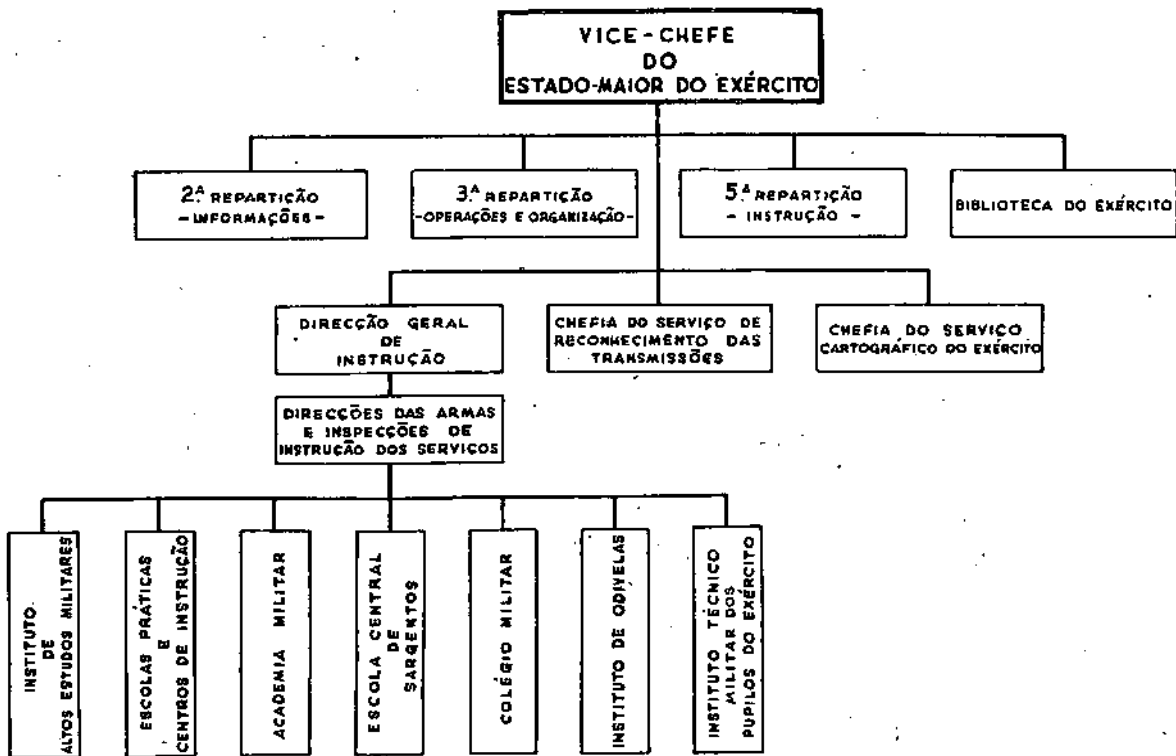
VICE-CHEFE DO ESTADO-MAIOR DO EXÉRCITO

2.ª REPARTIÇÃO - INFORMAÇÕES -

3.ª REPARTIÇÃO - OPERAÇÕES E ORGANIZAÇÃO -

5.ª REPARTIÇÃO - INSTRUÇÃO -

BIBLIOTECA DO EXÉRCITO

DIRECÇÃO GERAL DE INSTRUÇÃO

CHEFIA DO SERVIÇO DE RECONHECIMENTO DAS TRANSMISSÕES

CHEFIA DO SERVIÇO CARTOGRÁFICO DO EXÉRCITO

DIRECÇÕES DAS ARMAS E INSPECÇÕES DE INSTRUÇÃO DOS SERVIÇOS

INSTITUTO DE ALTOS ESTUDOS MILITARES

ESCOLAS PRÁTICAS E CENTROS DE INSTRUÇÃO

ACADEMIA MILITAR

ESCOLA CENTRAL DE SARGENTOS

COLÉGIO MILITAR

INSTITUTO DE ODIVELAS

INSTITUTO TÉCNICO MILITAR DOS PUPILOS DO EXÉRCITO